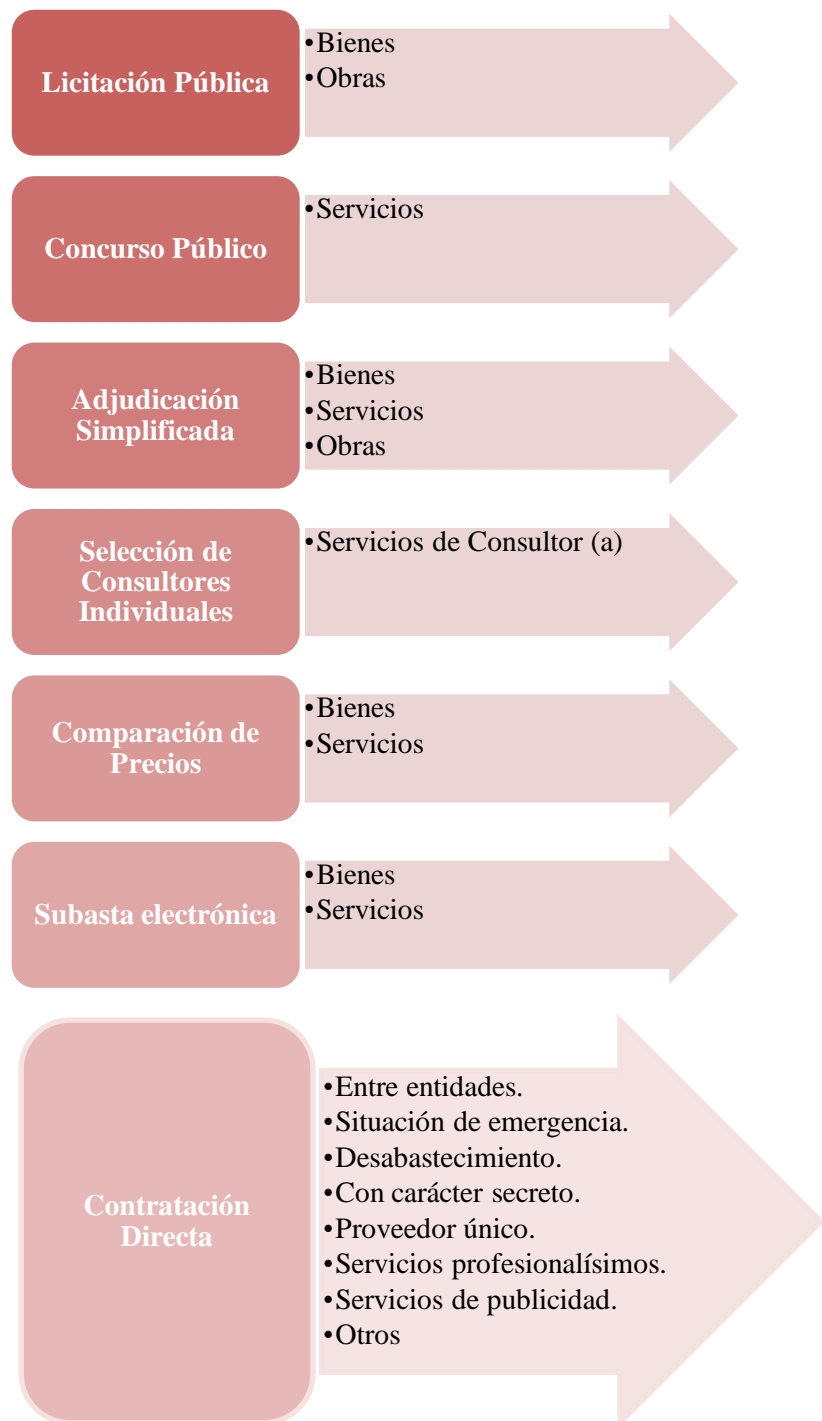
Licitación Pública

•Bienes
•Obras

Concurso Público

•Servicios

Adjudicación Simplificada

•Bienes
•Servicios
•Obras

Selección de Consultores Individuales

•Servicios de Consultor (a)

Comparación de Precios

•Bienes
•Servicios

Subasta electrónica

•Bienes
•Servicios

Contratación Directa

•Entre entidades.
•Situación de emergencia.
•Desabastecimiento.
•Con carácter secreto.
•Proveedor único.
•Servicios profesionalísimos.
•Servicios de publicidad.
•Otros